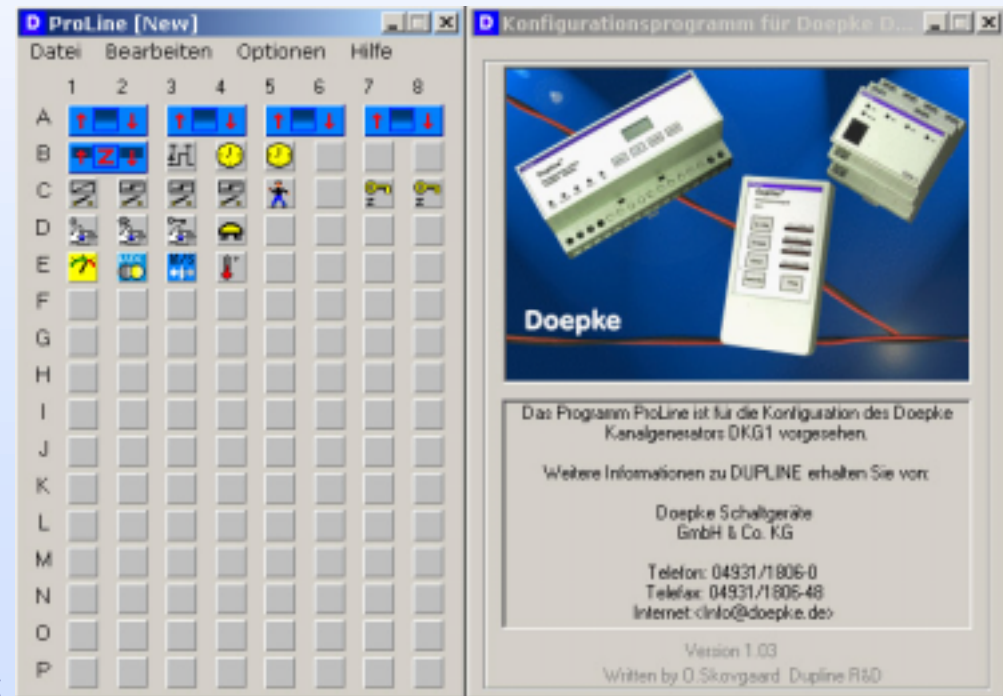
D ProLine [New]

Datei Bearbeiten Optionen Hilfe

1 2 3 4 5 6 7 8

A

B Z

C

D

E

F

G

H

I

J

K

L

M

N

O

P

D Konfigurationsprogramm für Doepke D...

Doepke

Das Programm ProLine ist für die Konfiguration des Doepke Kanalgenerators DKG1 vorgesehen.

Weitere Informationen zu DUPLINE erhalten Sie von:

Doepke Schaltgeräte GmbH & Co. KG

Telefon: 04931/1806-0
Telefax: 04931/1806-48
Internet:<info@doepke.de>

Version 1.03
Written by O.Skovgaard Dupline R&D